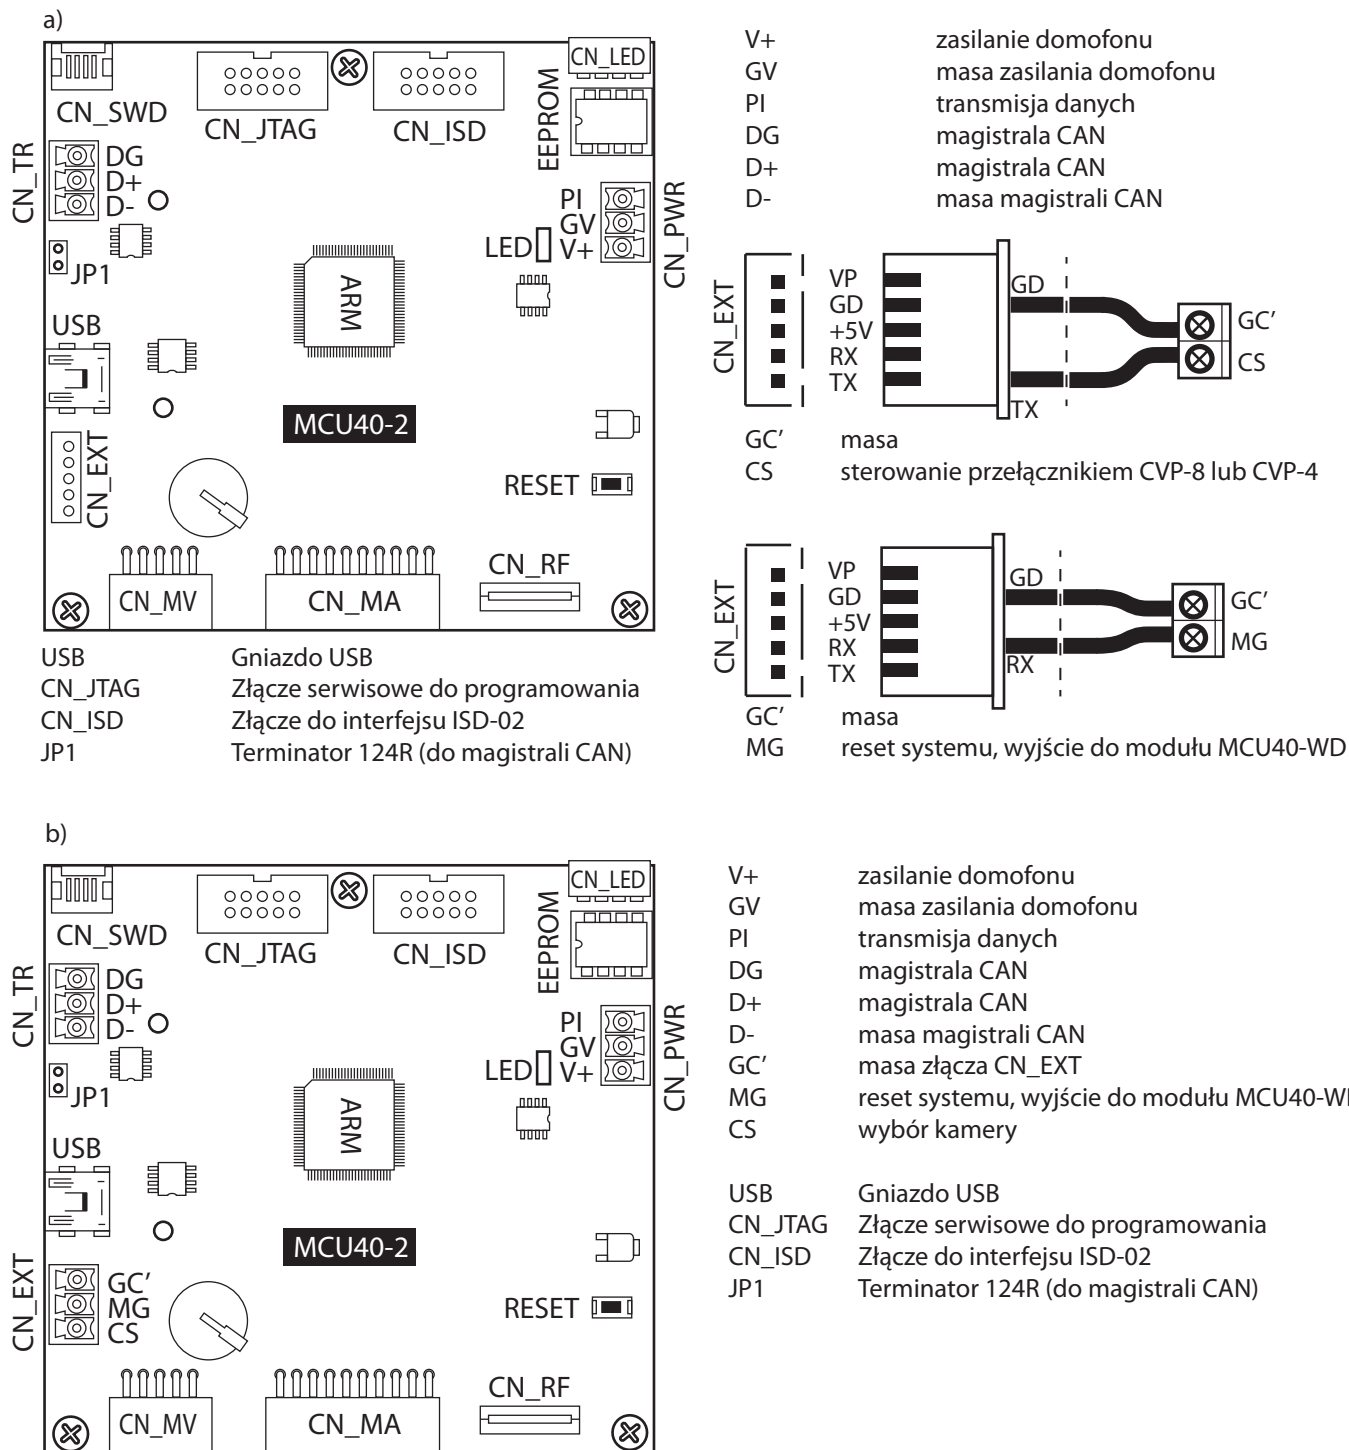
a)

CN_SWD
CN_JTAG
CN_ISD
CN_LED
EEPROM
CN_TR
DG
D+
D-
PI
GV
V+
LED
CN_PWR
JP1
ARM
USB
MCU40-2
CN_EXT
RESET
CN_MV
CN_MA
CN_RF

| | |
|---|---|
| USB | Gniazdo USB |
| CN_JTAG | Złącze serwisowe do programowania |
| CN_ISD | Złącze do interfejsu ISD-02 |
| JP1 | Terminator 124R (do magistrali CAN) |

| | |
|---|---|
| V+ | zasilanie domofonu |
| GV | masa zasilania domofonu |
| PI | transmisja danych |
| DG | magistrala CAN |
| D+ | magistrala CAN |
| D- | masa magistrali CAN |

CN_EXT
VP
GD
+5V
RX
TX
GD
TX
GC’
CS

| | |
|---|---|
| GC’ | masa |
| CS | sterowanie przełącznikiem CVP-8 lub CVP-4 |

CN_EXT
VP
GD
+5V
RX
TX
GD
RX
GC’
MG

| | |
|---|---|
| GC’ | masa |
| MG | reset systemu, wyjście do modułu MCU40-WD |

b)

CN_SWD
CN_JTAG
CN_ISD
CN_LED
EEPROM
CN_TR
DG
D+
D-
PI
GV
V+
LED
CN_PWR
JP1
ARM
USB
MCU40-2
CN_EXT
GC’
MG
CS
RESET
CN_MV
CN_MA
CN_RF

| | |
|---|---|
| V+ | zasilanie domofonu |
| GV | masa zasilania domofonu |
| PI | transmisja danych |
| DG | magistrala CAN |
| D+ | magistrala CAN |
| D- | masa magistrali CAN |
| GC’ | masa złącza CN_EXT |
| MG | reset systemu, wyjście do modułu MCU40-W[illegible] |
| CS | wybór kamery |

| | |
|---|---|
| USB | Gniazdo USB |
| CN_JTAG | Złącze serwisowe do programowania |
| CN_ISD | Złącze do interfejsu ISD-02 |
| JP1 | Terminator 124R (do magistrali CAN) |